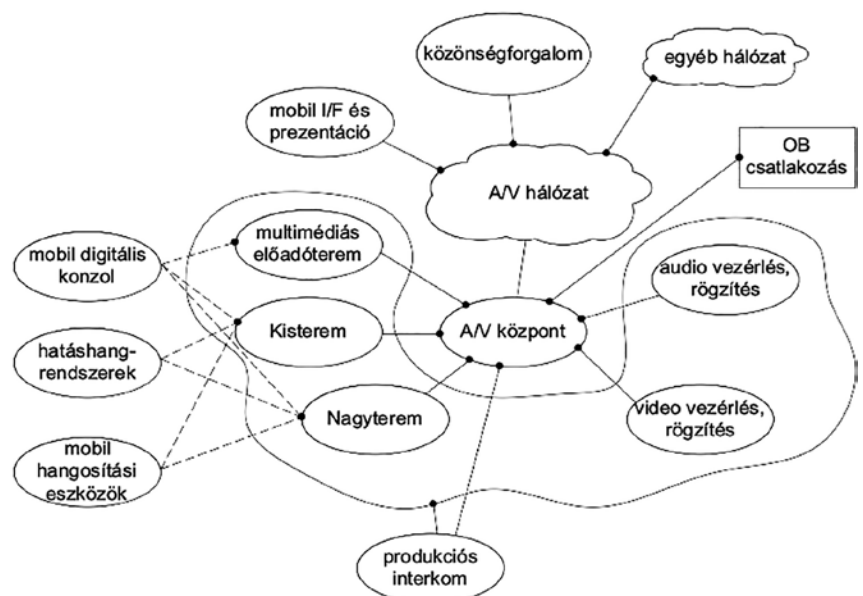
közönségforgalom

egyéb hálózat

mobil I/F és prezentáció

OB csatlakozás

A/V hálózat

multimédiás előadóterem

mobil digitális konzol

audio vezérlés, rögzítés

Kisterem

A/V központ

hatáshang-rendszerek

Nagyterem

video vezérlés, rögzítés

mobil hangosítási eszközök

produkciós interkom